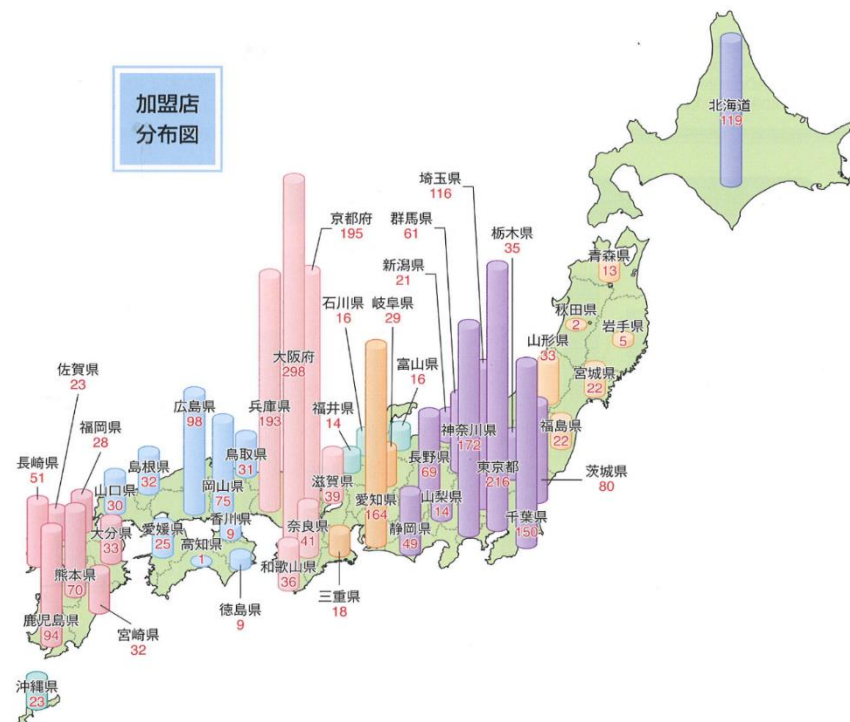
加盟店
分布図

北海道
119

青森県
13

秋田県
2

岩手県
5

山形県
33

宮城県
22

福島県
22

茨城県
80

栃木県
35

群馬県
61

埼玉県
116

新潟県
21

千葉県
150

東京都
216

神奈川県
172

山梨県
14

長野県
69

静岡県
49

富山県
16

石川県
16

岐阜県
29

福井県
14

愛知県
164

三重県
18

滋賀県
39

京都府
195

大阪府
298

兵庫県
193

奈良県
41

和歌山県
36

鳥取県
31

島根県
32

岡山県
75

広島県
98

山口県
30

香川県
9

徳島県
9

高知県
1

愛媛県
25

福岡県
28

佐賀県
23

長崎県
51

大分県
33

熊本県
70

宮崎県
32

鹿児島県
94

沖縄県
23